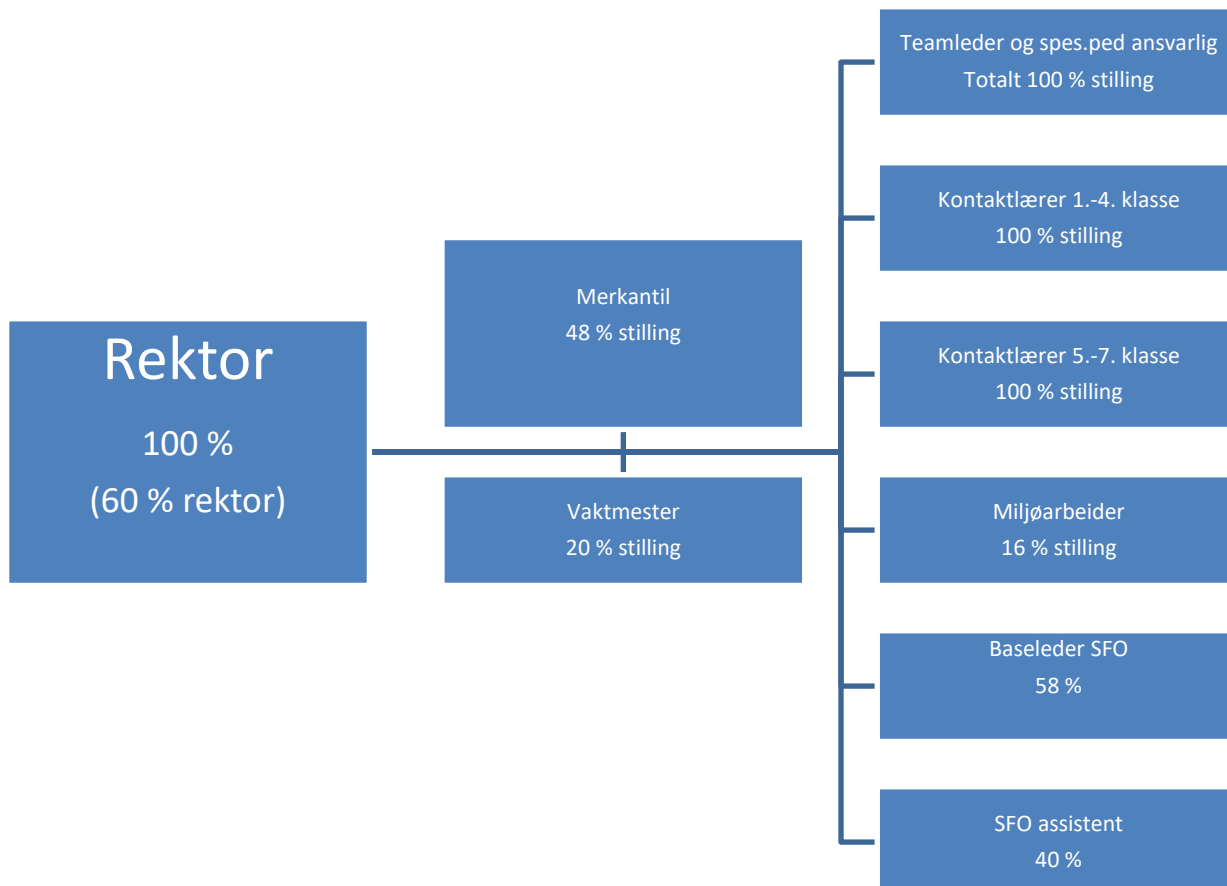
Rektor
100 %
(60 % rektor)

Merkantil
48 % stilling

Vaktmester
20 % stilling

Teamleder og spes.ped ansvarlig
Totalt 100 % stilling

Kontaktlærer 1.-4. klasse
100 % stilling

Kontaktlærer 5.-7. klasse
100 % stilling

Miljøarbeider
16 % stilling

Baseleder SFO
58 %

SFO assistent
40 %